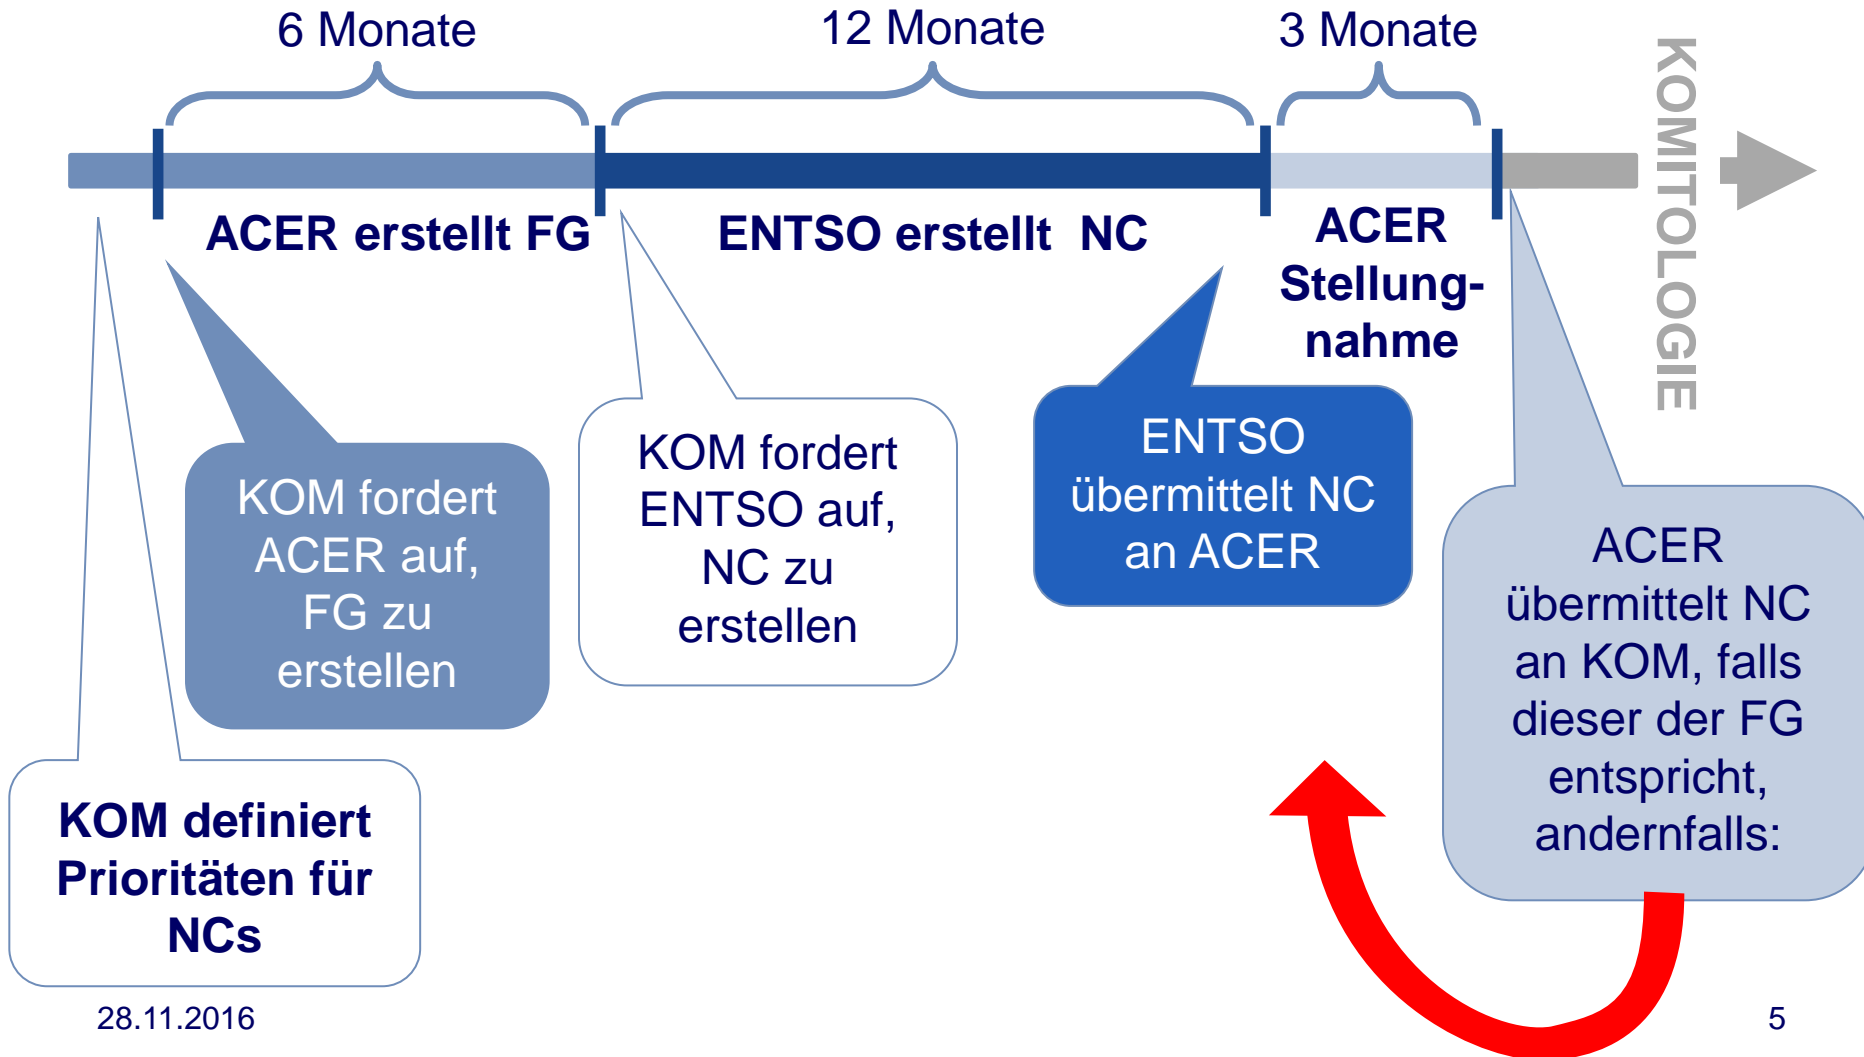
6 Monate

12 Monate

3 Monate

KOMITOLOGIE

ACER erstellt FG

ENTSO erstellt NC

ACER Stellung-nahme

KOM fordert ACER auf, FG zu erstellen

KOM fordert ENTSO auf, NC zu erstellen

ENTSO übermittelt NC an ACER

ACER übermittelt NC an KOM, falls dieser der FG entspricht, andernfalls:

KOM definiert Prioritäten für NCs

28.11.2016

5